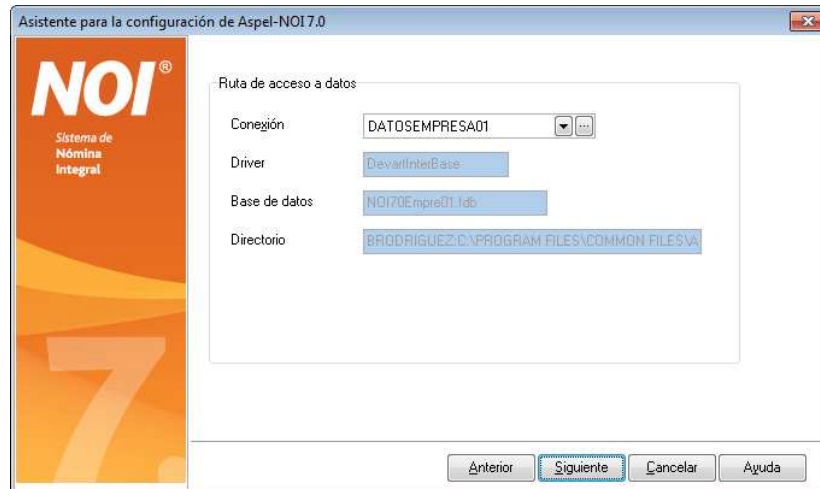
Asistente para la configuración de Aspel-NOI 7.0

NOI®
Sistema de
Nómina
Integral

7.

Ruta de acceso a datos

Conexión DATOSEMPRESA01

Driver DevartInterBase

Base de datos NOI70Empre01.fdb

Directorio BRODRIGUEZ:C:\PROGRAM FILES\COMMON FILES\A

Anterior Siguiente Cancelar Ayuda